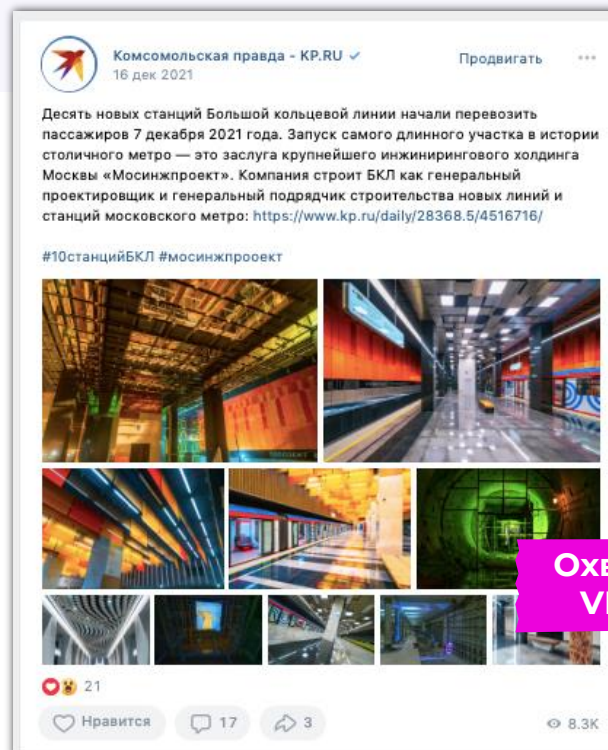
Комсомольская правда - KP.RU ✓
16 дек 2021

Продвигать ···

Десять новых станций Большой кольцевой линии начали перевозить пассажиров 7 декабря 2021 года. Запуск самого длинного участка в истории столичного метро — это заслуга крупнейшего инжинирингового холдинга Москвы «Мосинжпроект». Компания строит БКЛ как генеральный проектировщик и генеральный подрядчик строительства новых линий и станций московского метро: https://www.kp.ru/daily/28368.5/4516716/

#10станцийБКЛ #мосинжпроект

Охв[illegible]
VI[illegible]

21

Нравится 17 3

8.3K